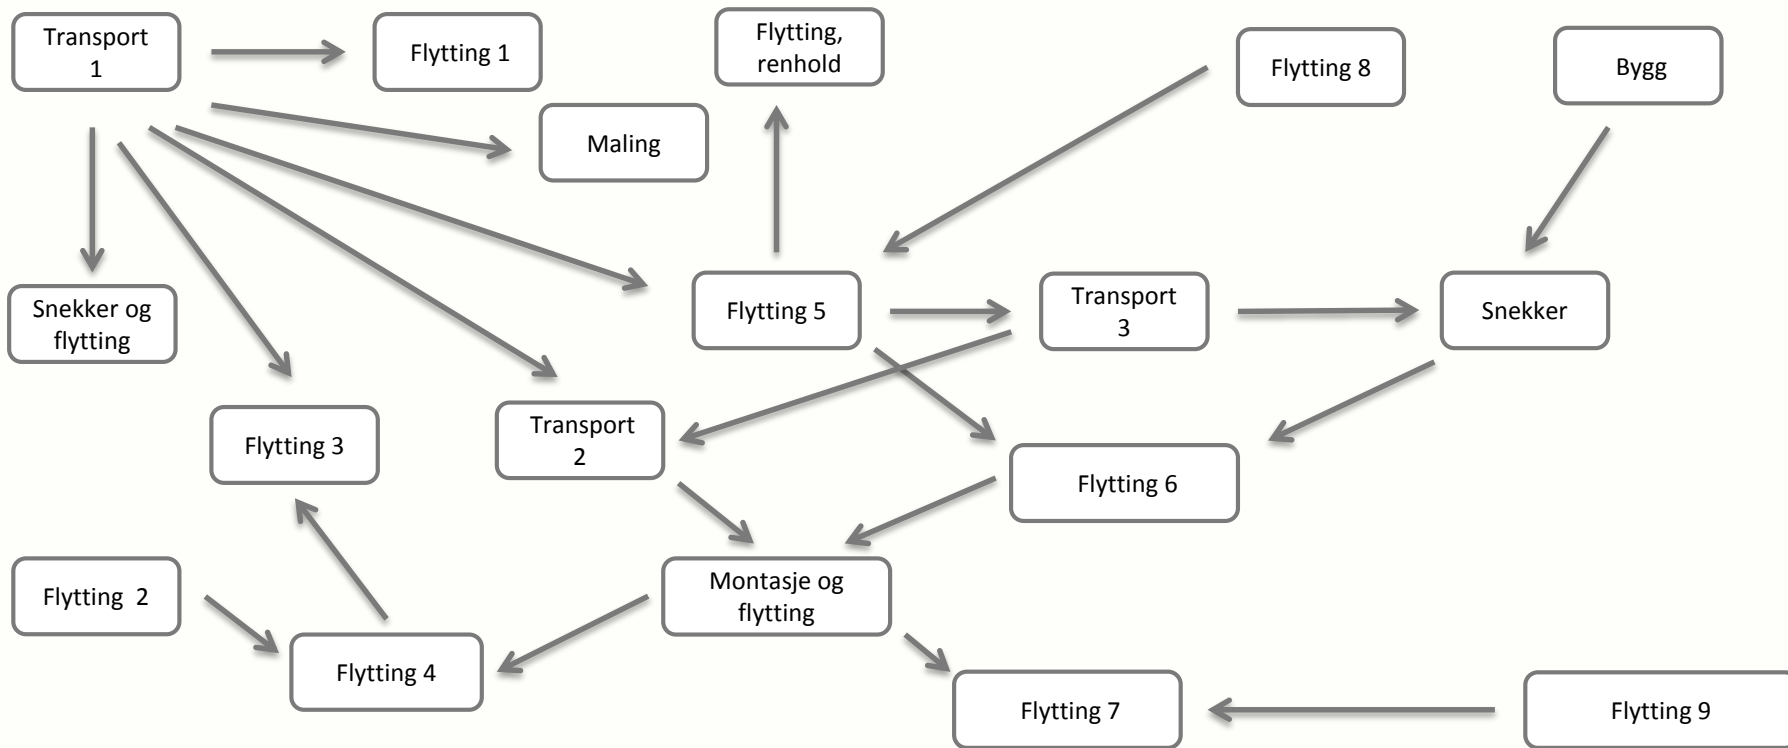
Transport 1

Flytting 1

Flytting, renhold

Flytting 8

Bygg

Maling

Snekker og flytting

Flytting 5

Transport 3

Snekker

Flytting 3

Transport 2

Flytting 6

Flytting 2

Montasje og flytting

Flytting 4

Flytting 7

Flytting 9